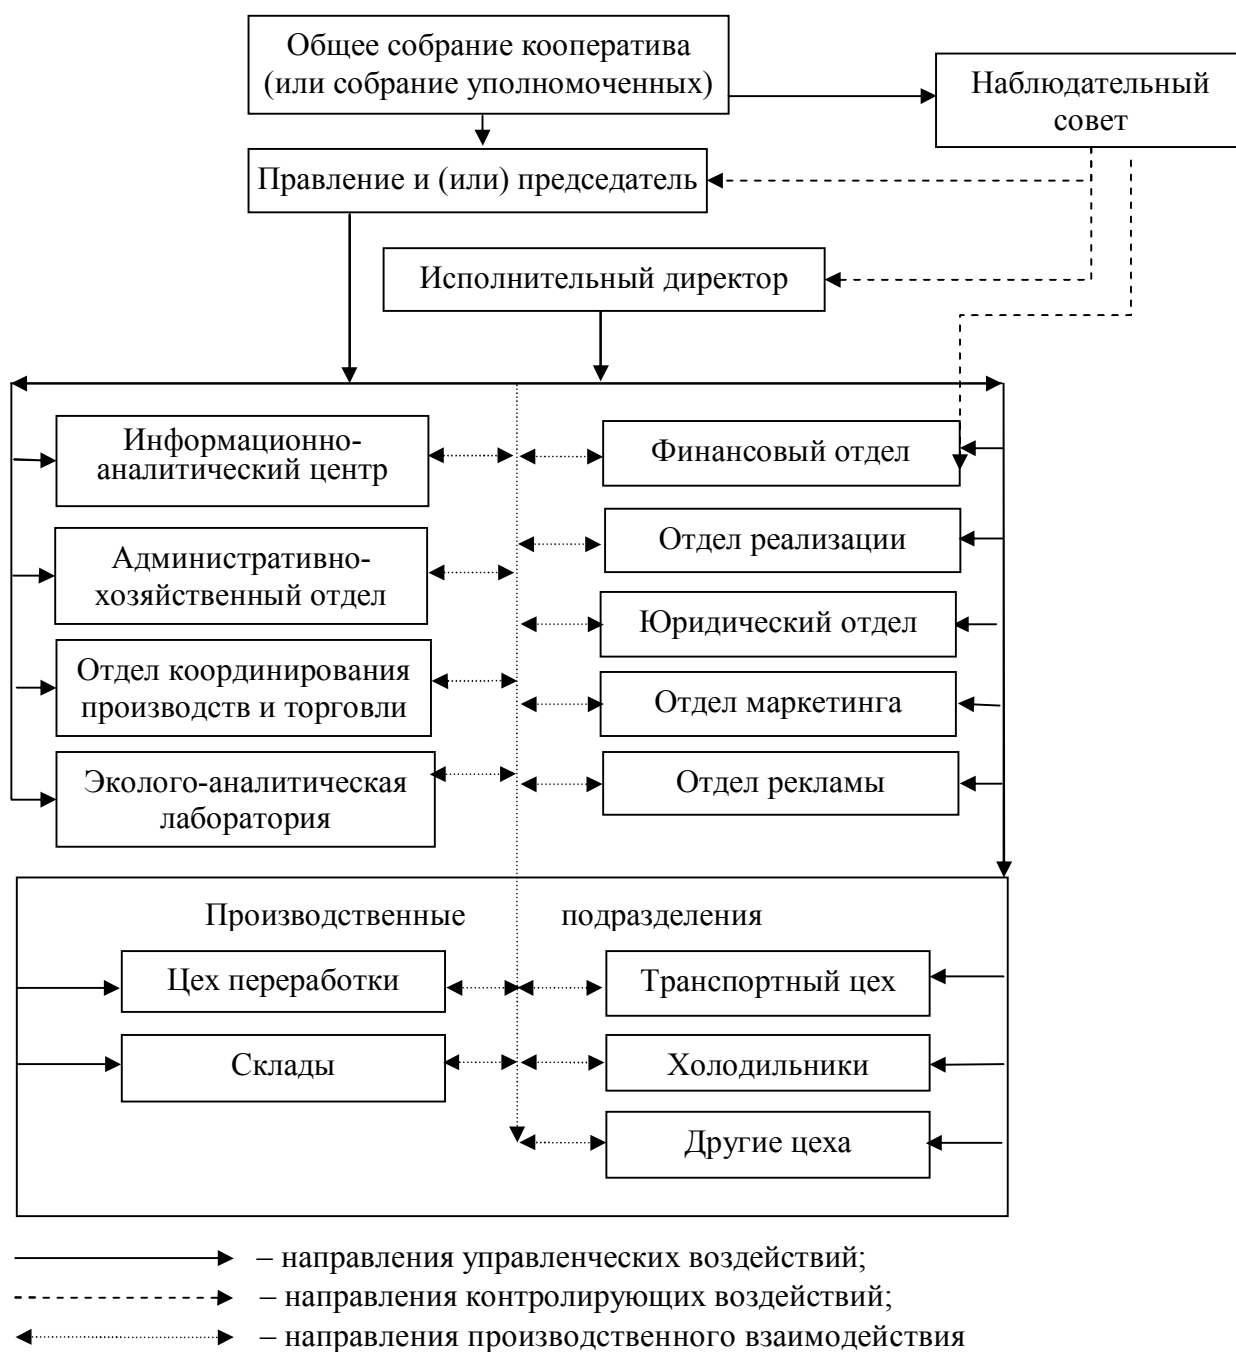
Общее собрание кооператива (или собрание уполномоченных)

Наблюдательный совет

Правление и (или) председатель

Исполнительный директор

Информационно-аналитический центр

Финансовый отдел

Административно-хозяйственный отдел

Отдел реализации

Юридический отдел

Отдел координирования производств и торговли

Отдел маркетинга

Эколого-аналитическая лаборатория

Отдел рекламы

Производственные подразделения

Цех переработки

Транспортный цех

Склады

Холодильники

Другие цеха

– направления управленческих воздействий;

– направления контролирующих воздействий;

– направления производственного взаимодействия